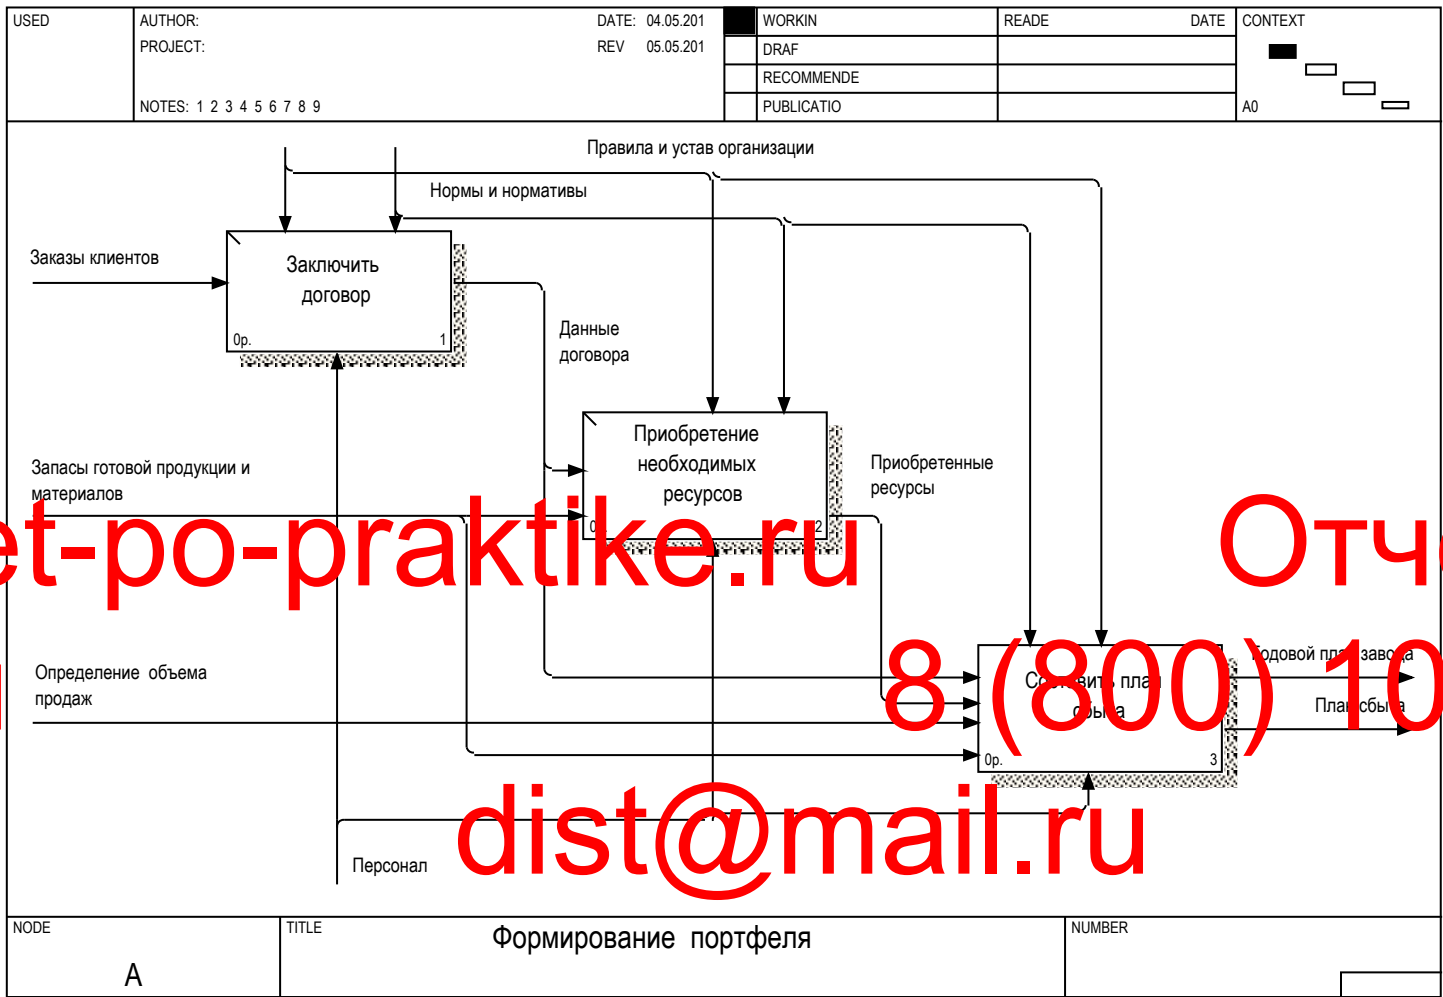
USED | AUTHOR: | DATE: 04.05.201 | WORKIN | READE | DATE | CONTEXT
PROJECT: | REV 05.05.201 | DRAF
RECOMMENDE
NOTES: 1 2 3 4 5 6 7 8 9 | PUBLICATIO | A0

Правила и устав организации

Нормы и нормативы

Заказы клиентов

Заключить договор

0р. 1

Данные договора

Приобретение необходимых ресурсов

0р. 2

Приобретенные ресурсы

Запасы готовой продукции и материалов

Определение объема продаж

Составить план сбыта

0р. 3

Годовой план завода

План сбыта

Персонал

et-po-praktike.ru Отч

8 (800) 10

dist@mail.ru

NODE
A

TITLE
Формирование портфеля

NUMBER